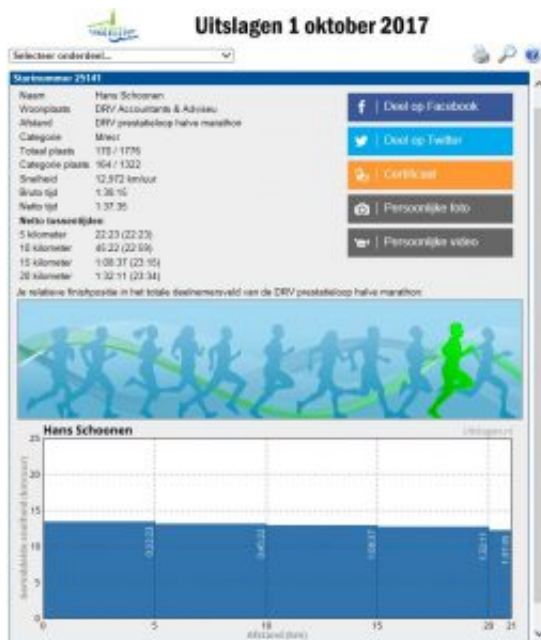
Uitslagen 1 oktober 2017

Selecteer onderdeel...

Startnummer: 25141

| | |
|---|---|
| Naam | Hans Schoonen |
| Woonplaats | DRV Accountants & Adviseu |
| Afstand | DRV prestatieloop halve marathon |
| Categorie | Mrecr |
| Totaal plaats | 170 / 1776 |
| Categorie plaats | 164 / 1322 |
| Snelheid | 12,972 km/uur |
| Bruto tijd | 1:38:16 |
| Netto tijd | 1:37:35 |

Netto tussentijden:

| | |
|---|---|
| 5 kilometer | 22:23 (22:23) |
| 10 kilometer | 45:22 (22:59) |
| 15 kilometer | 1:08:37 (23:15) |
| 20 kilometer | 1:32:11 (23:34) |

Deel op Facebook
Deel op Twitter
Certificaat
Persoonlijke foto
Persoonlijke video

Je relatieve finishpositie in het totale deelnemersveld van de DRV prestatieloop halve marathon

Hans Schoonen

Uitslagen.nl

Gemiddelde snelheid (km/uur)

25
20
15
10
5
0

0:22:23
0:45:22
1:08:37
1:32:11
1:37:35

0 5 10 15 20 21

Afstand (km)